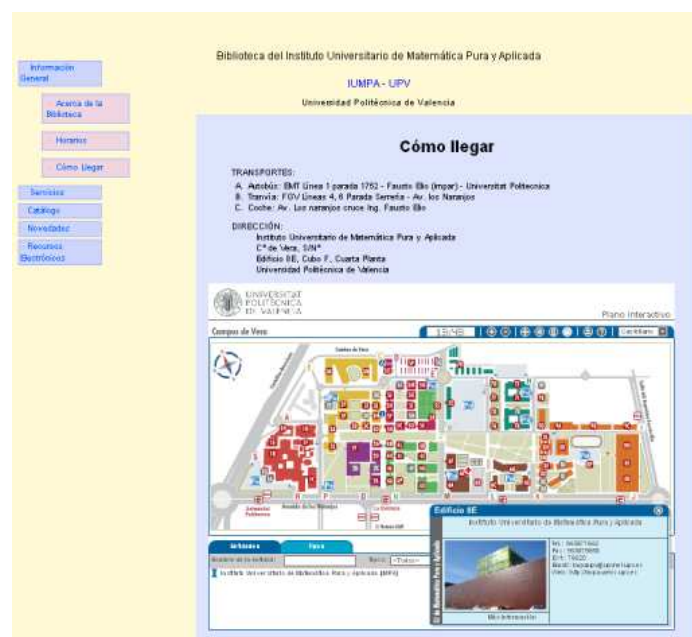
Información General

Acerca de la Biblioteca

Horarios

Cómo llegar

Servicios

Catálogo

Novedades

Recursos Electrónicos

Biblioteca del Instituto Universitario de Matemática Pura y Aplicada

IUMPA - UPV

Universidad Politécnica de Valencia

Cómo llegar

TRANSPORTES:
A. Autobús: EMT Línea 1 parada 1752 - Fausto Elio (impar) - Universitat Politecnica
B. Tranvía: FGV Líneas 4, 6 Parada Serrería - Av. los Naranjos
C. Coche: Av. Los naranjos cruce Ing. Fausto Elio

DIRECCIÓN:
Instituto Universitario de Matemática Pura y Aplicada
C° de Vera, S/N°
Edificio 8E, Cubo F, Cuarta Planta
Universidad Politécnica de Valencia

UNIVERSITAT POLITÈCNICA DE VALÈNCIA

Plano interactivo

Campus de Vera

Castellano

Edificio 8E

Instituto Universitario de Matemática Pura y Aplicada

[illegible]

Más información

Instituto Universitario de Matemática Pura y Aplicada (IUMPA)